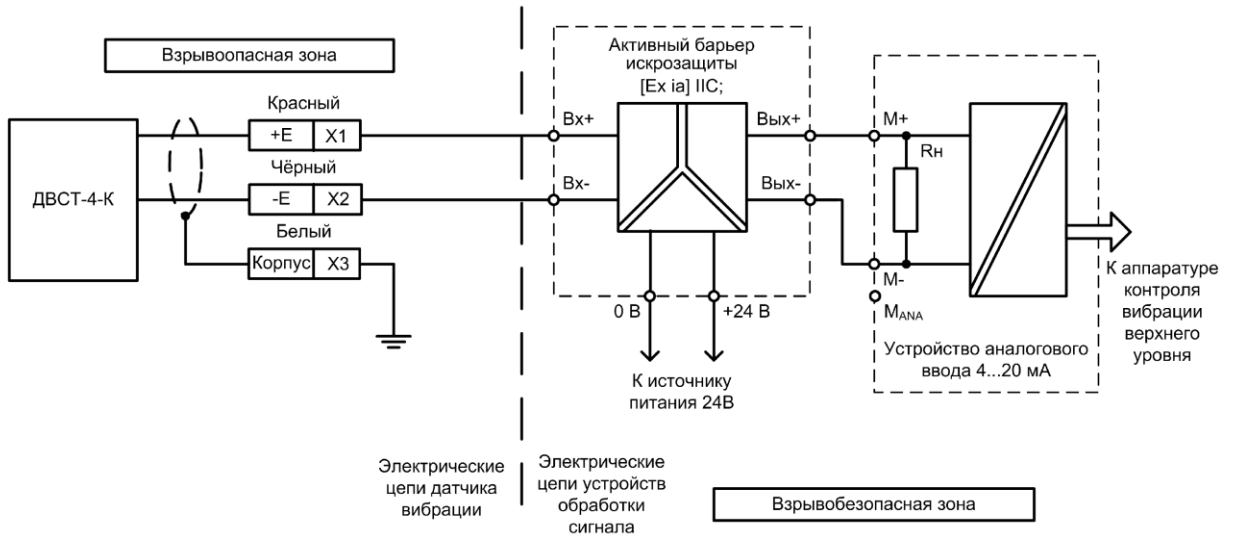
Взрывоопасная зона

ДВСТ-4-К

Красный
+E X1

Чёрный
-E X2

Белый
Корпус X3

Активный барьер искрозащиты [Ex ia] IIC;

Вх+
Вх-
Вых+
Вых-

0 В
+24 В

К источнику питания 24В

M+
Rн
M-
$M_{ANA}$

Устройство аналогового ввода 4...20 мА

К аппаратуре контроля вибрации верхнего уровня

Электрические цепи датчика вибрации

Электрические цепи устройств обработки сигнала

Взрывобезопасная зона